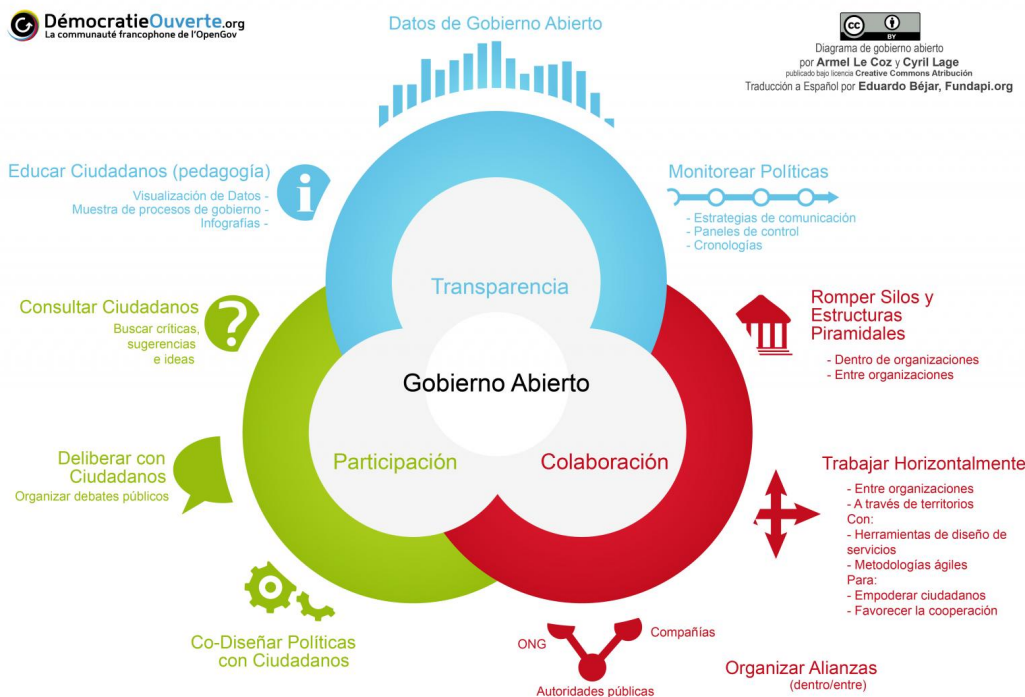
DémocratieOuverte.org
La communauté francophone de l'OpenGov

Datos de Gobierno Abierto

cc BY
Diagrama de gobierno abierto
por Armel Le Coz y Cyril Lage
publicado bajo licencia Creative Commons Atribución
Traducción a Español por Eduardo Béjar, Fundapi.org

Educar Ciudadanos (pedagogía)
Visualización de Datos -
Muestra de procesos de gobierno -
Infografías -

Monitorear Políticas
- Estrategias de comunicación
- Paneles de control
- Cronologías

Transparencia

Consultar Ciudadanos
Buscar críticas, sugerencias e ideas

Romper Silos y Estructuras Piramidales
- Dentro de organizaciones
- Entre organizaciones

Gobierno Abierto

Deliberar con Ciudadanos
Organizar debates públicos

Participación

Colaboración

Trabajar Horizontalmente
- Entre organizaciones
- A través de territorios
Con:
- Herramientas de diseño de servicios
- Metodologías ágiles
Para:
- Empoderar ciudadanos
- Favorecer la cooperación

Co-Diseñar Políticas con Ciudadanos

ONG
Compañías
Autoridades públicas

Organizar Alianzas
(dentro/entre)